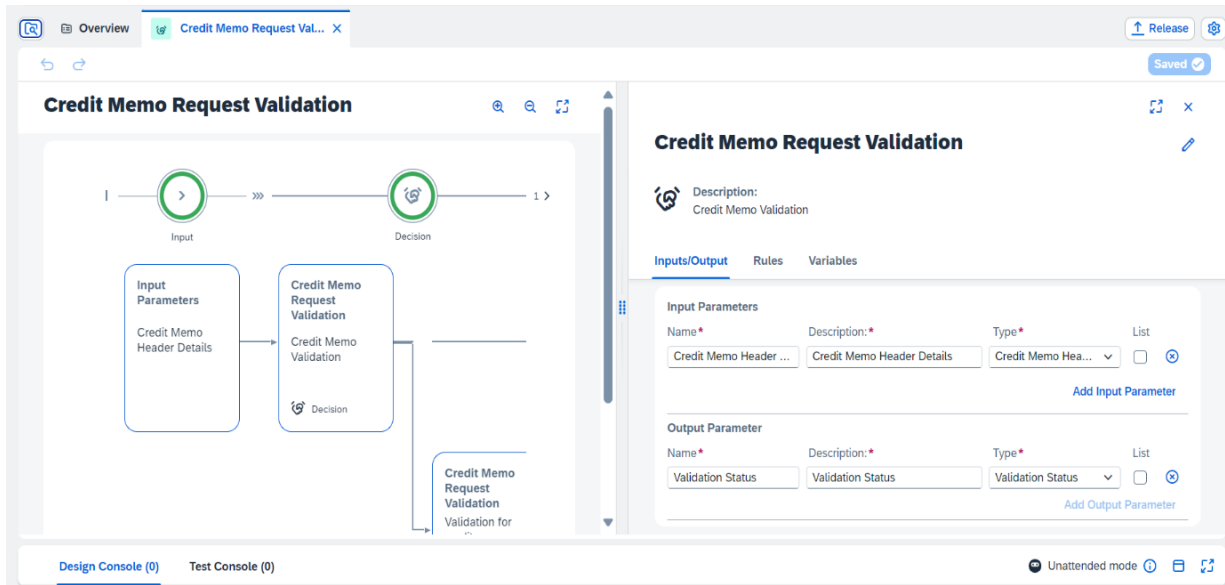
Overview Credit Memo Request Val... ×

Release

Saved

Credit Memo Request Validation

Input

Decision

1 >

Input Parameters

Credit Memo Header Details

Credit Memo Request Validation

Credit Memo Validation

Decision

Credit Memo Request Validation

Validation for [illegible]

Credit Memo Request Validation

Description:
Credit Memo Validation

Inputs/Output Rules Variables

Input Parameters

| Name* | Description:* | Type* | List |
|---|---|---|---|
| Credit Memo Header ... | Credit Memo Header Details | Credit Memo Hea... | |

Add Input Parameter

Output Parameter

| Name* | Description:* | Type* | List |
|---|---|---|---|
| Validation Status | Validation Status | Validation Status | |

Add Output Parameter

Design Console (0) Test Console (0)

Unattended mode